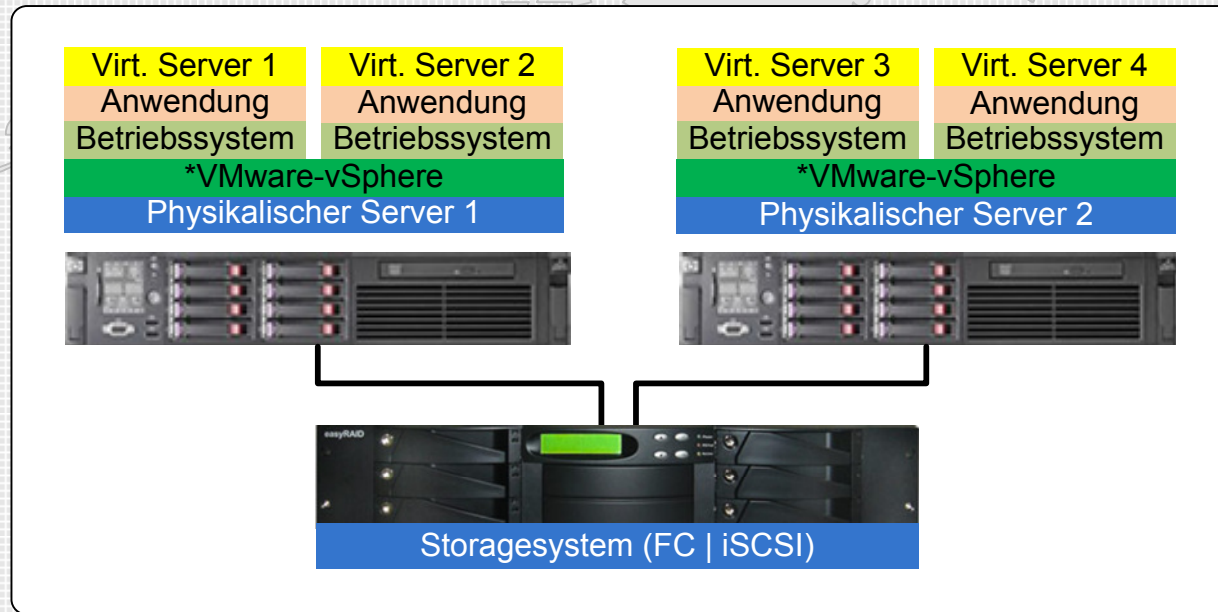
Virt. Server 1
Anwendung
Betriebssystem

Virt. Server 2
Anwendung
Betriebssystem

*VMware-vSphere
Physikalischer Server 1

Virt. Server 3
Anwendung
Betriebssystem

Virt. Server 4
Anwendung
Betriebssystem

*VMware-vSphere
Physikalischer Server 2

easyRAID

Storagesystem (FC | iSCSI)